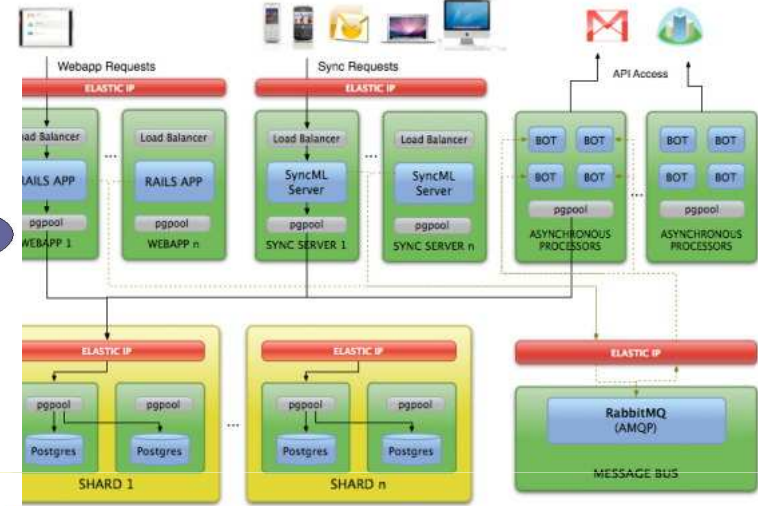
Webapp Requests

Sync Requests

API Access

ELASTIC IP

ELASTIC IP

oad Balancer

RAILS APP

pgpool

WEBAPP 1

Load Balancer

RAILS APP

pgpool

WEBAPP n

Load Balancer

SyncML Server

pgpool

SYNC SERVER 1

Load Balancer

SyncML Server

pgpool

SYNC SERVER n

BOT BOT

BOT BOT

pgpool

ASYNCHRONOUS PROCESSORS

BOT BOT

BOT BOT

pgpool

ASYNCHRONOUS PROCESSORS

ELASTIC IP

pgpool

pgpool

Postgres

Postgres

SHARD 1

ELASTIC IP

pgpool

pgpool

Postgres

Postgres

SHARD n

ELASTIC IP

RabbitMQ (AMQP)

MESSAGE BUS